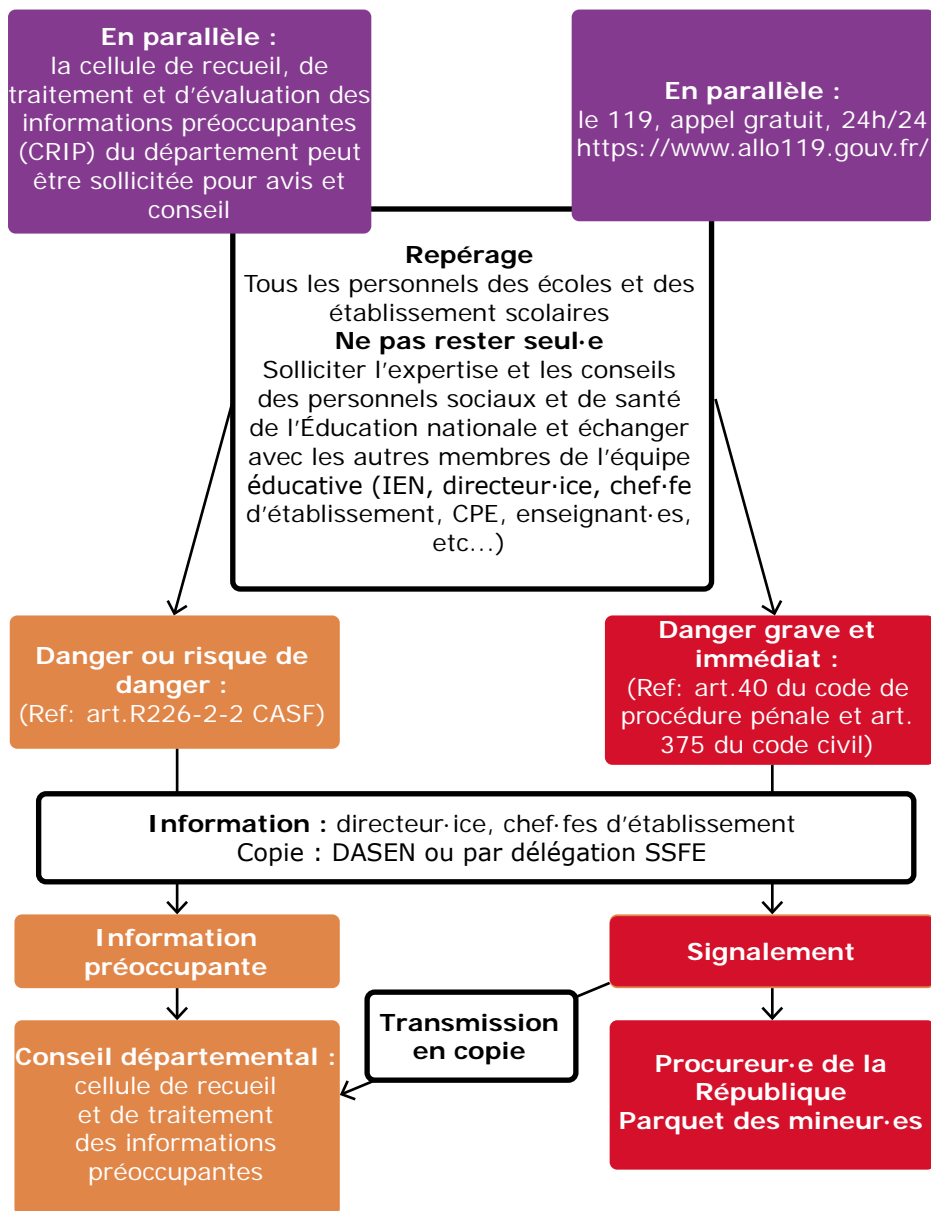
**En parallèle :**
la cellule de recueil, de traitement et d'évaluation des informations préoccupantes (CRIP) du département peut être sollicitée pour avis et conseil

**En parallèle :**
le 119, appel gratuit, 24h/24
https://www.allo119.gouv.fr/

**Repérage**
Tous les personnels des écoles et des établissement scolaires
**Ne pas rester seul·e**
Solliciter l'expertise et les conseils des personnels sociaux et de santé de l'Éducation nationale et échanger avec les autres membres de l'équipe éducative (IEN, directeur·ice, chef·fe d'établissement, CPE, enseignant·es, etc...)

**Danger ou risque de danger :**
(Ref: art.R226-2-2 CASF)

**Danger grave et immédiat :**
(Ref: art.40 du code de procédure pénale et art. 375 du code civil)

**Information :** directeur·ice, chef·fes d'établissement
Copie : DASEN ou par délégation SSFE

**Information préoccupante**

**Signalement**

**Transmission en copie**

**Conseil départemental :**
cellule de recueil et de traitement des informations préoccupantes

**Procureur·e de la République**
**Parquet des mineur·es**